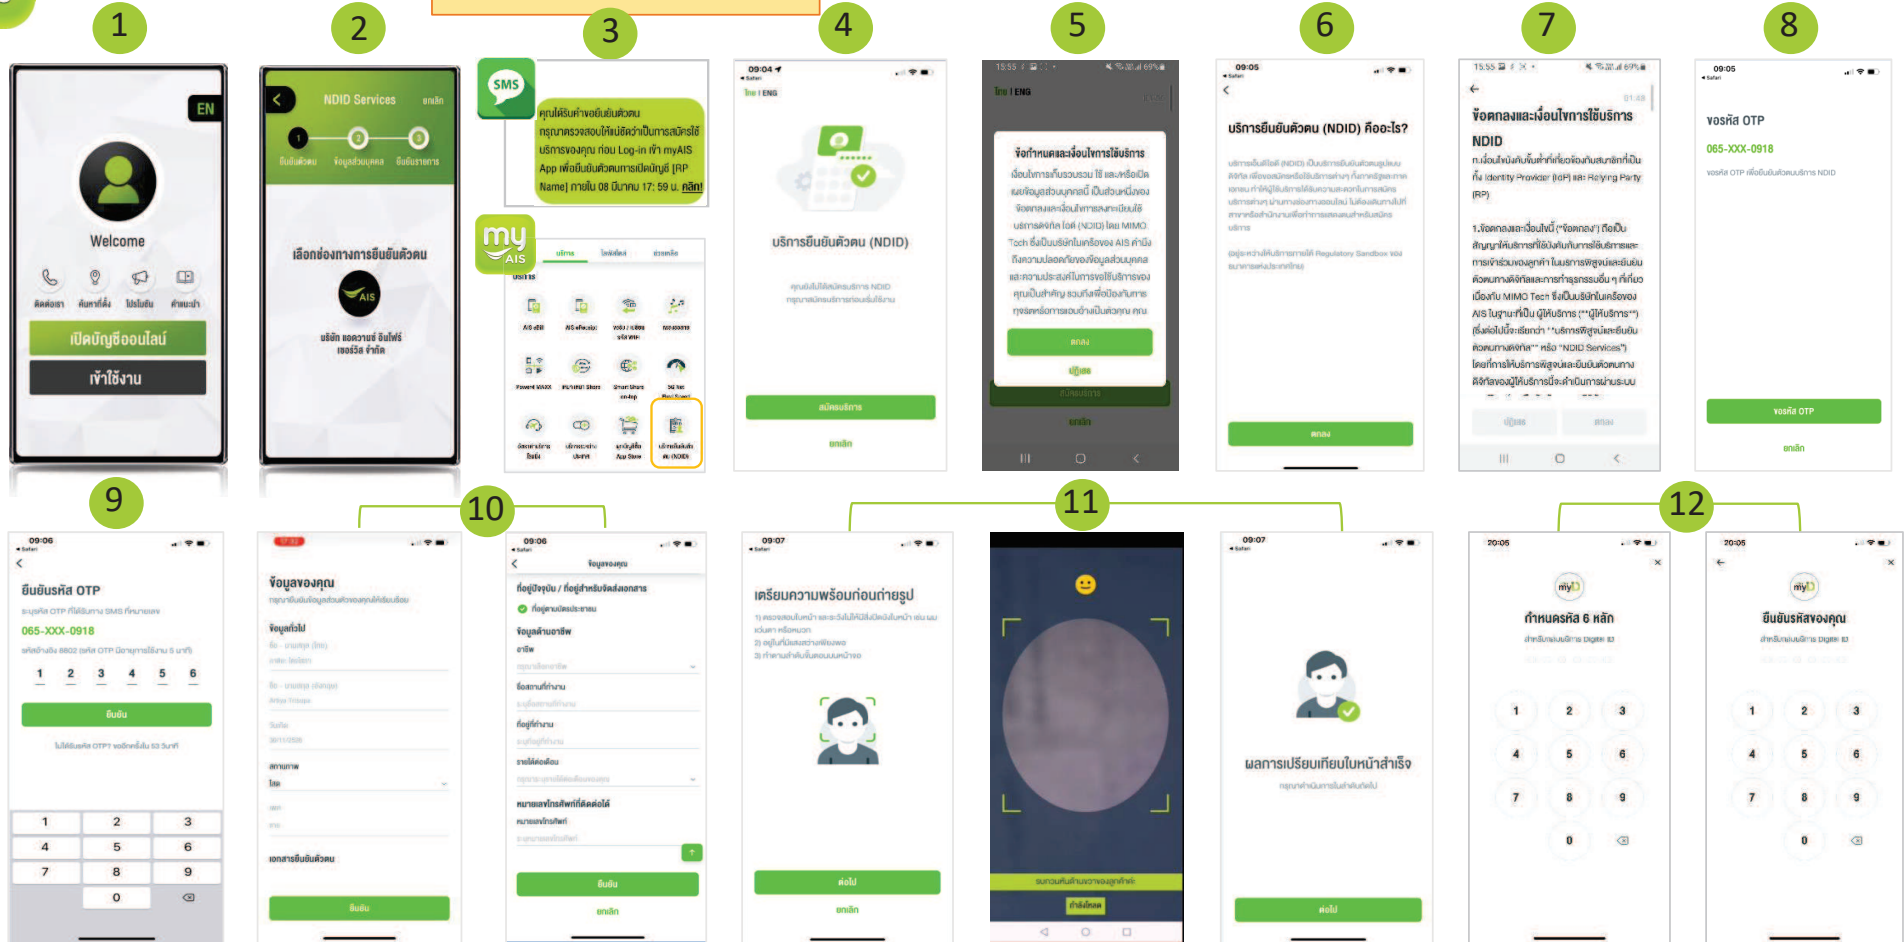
1

EN

Welcome

ติดต่อเรา ค้นหาที่ตั้ง โปรโมชั่น คำแนะนำ

เปิดบัญชีออนไลน์

เข้าใช้งาน

2

NDID Services ยกเลิก

1 2 3

ยืนยันตัวตน ข้อมูลส่วนบุคคล ยืนยันรายการ

เลือกช่องทางการยืนยันตัวตน

บริษัท แอดวานซ์ อินโฟร์ เซอร์วิส จำกัด

3

SMS

คุณได้รับคำขอยืนยันตัวตน กรุณาตรวจสอบให้แน่ใจว่าเป็นการสมัครใช้บริการของคุณ ก่อน Log-in เข้า myAIS App เพื่อยืนยันตัวตนการเปิดบัญชี [RP Name] ภายใน 08 มีนาคม 17: 59 น. คลิก!

my AIS

4

09:04

ไทย | ENG

บริการยืนยันตัวตน (NDID)

สมัครบริการ

ยกเลิก

5

ไทย | ENG

ข้อกำหนดและเงื่อนไขการใช้บริการ

ตกลง

ปฏิเสธ

6

09:05

บริการยืนยันตัวตน (NDID) คืออะไร?

ตกลง

7

ข้อตกลงและเงื่อนไขการใช้บริการ NDID

ปฏิเสธ ตกลง

8

09:05

ขอรหัส OTP

065-XXX-0918

ขอรหัส OTP

ยกเลิก

9

09:06

ยืนยันรหัส OTP

065-XXX-0918

1 2 3 4 5 6

ยืนยัน

1 2 3
4 5 6
7 8 9
0

10

ข้อมูลของคุณ

ข้อมูลทั่วไป

สถานภาพ

เอกสารยืนยันตัวตน

ยืนยัน

09:06

ข้อมูลของคุณ

ที่อยู่ปัจจุบัน / ที่อยู่สำหรับจัดส่งเอกสาร

ข้อมูลด้านอาชีพ

อาชีพ

ชื่อสถานที่ทำงาน

ที่อยู่ที่ทำงาน

รายได้ต่อเดือน

หมายเลขโทรศัพท์ที่ติดต่อได้

ยืนยัน

ยกเลิก

11

09:07

เตรียมความพร้อมก่อนถ่ายรูป

ต่อไป

ยกเลิก

09:07

ผลการเปรียบเทียบใบหน้าสำเร็จ

ต่อไป

12

20:05

กำหนดรหัส 6 หลัก

1 2 3
4 5 6
7 8 9
0

20:05

ยืนยันรหัสของคุณ

1 2 3
4 5 6
7 8 9
0